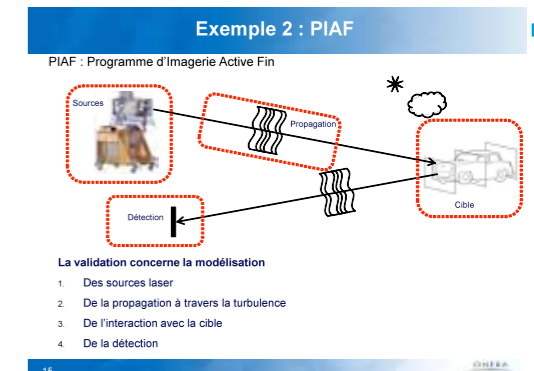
Exemple 2 : PIAF

PIAF : Programme d'Imagerie Active Fin

Sources

Propagation

Cible

Détection

La validation concerne la modélisation

1. Des sources laser
2. De la propagation à travers la turbulence
3. De l'interaction avec la cible
4. De la détection

15

ONERA